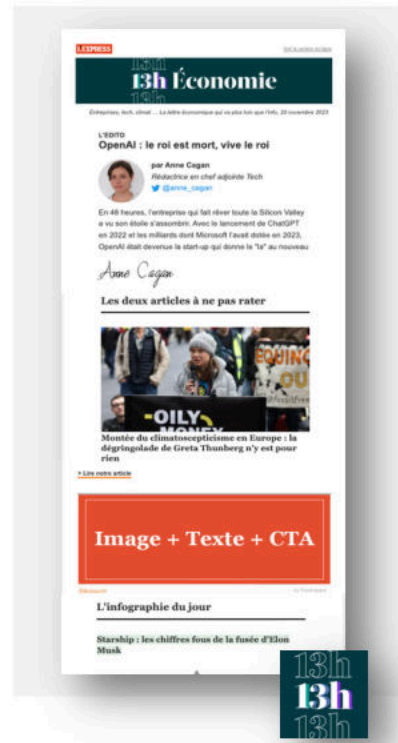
L'EXPRESS

13h Économie

Entreprises, tech, climat ... La lettre économique qui va plus loin que l'info, 20 novembre 2023

L'ÉDITO
OpenAI : le roi est mort, vive le roi

par Anne Cagan
Rédactrice en chef adjointe Tech
@anne_cagan

En 48 heures, l'entreprise qui fait rêver toute la Silicon Valley a vu son étoile s'assombrir. Avec le lancement de ChatGPT en 2022 et les milliards dont Microsoft l'avait dotée en 2023, OpenAI était devenue la start-up qui donne le "la" au nouveau

Anne Cagan

Les deux articles à ne pas rater

OILY MONEY

Montée du climatoscepticisme en Europe : la dégringolade de Greta Thunberg n'y est pour rien

> Lire notre article

Image + Texte + CTA

L'infographie du jour

Starship : les chiffres fous de la fusée d'Elon Musk

13h
13h
13h